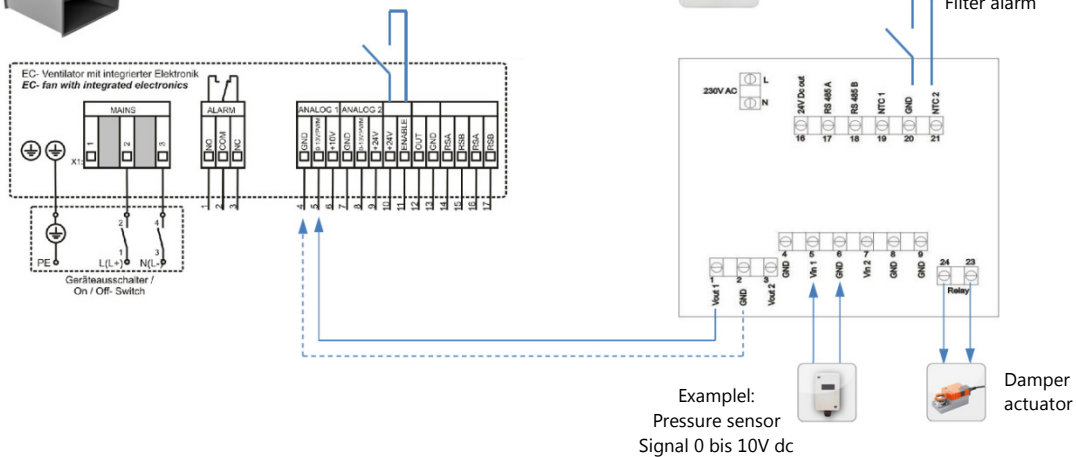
Filter alarm

EC- Ventilator mit integrierter Elektronik
EC- fan with integrated electronics

MAINS
ALARM
ANALOG 1
ANALOG 2

X1:
1 2 3
NO COM NC
1 2 3
GND 0-10V/PWM +10V GND 0-10V/PWM +24V +24V ENABLE OUT GND RSA RSB RSA RSB
4 5 6 7 8 9 10 11 12 13 14 15 16 17

2 4
1 3
PE L(L+) N(L-)
Geräteausschalter / On / Off- Switch

230V AC
L
N

24V Dc out
RS 485 A
RS 485 B
NTC 1
GND
NTC 2
16 17 18 19 20 21

4 5 6 7 8 9
GND Vin 1 GND Vin 2 GND GND

1 2 3
Vout 1 GND Vout 2

24 23
Relay

Examplel:
Pressure sensor
Signal 0 bis 10V dc

Damper
actuator